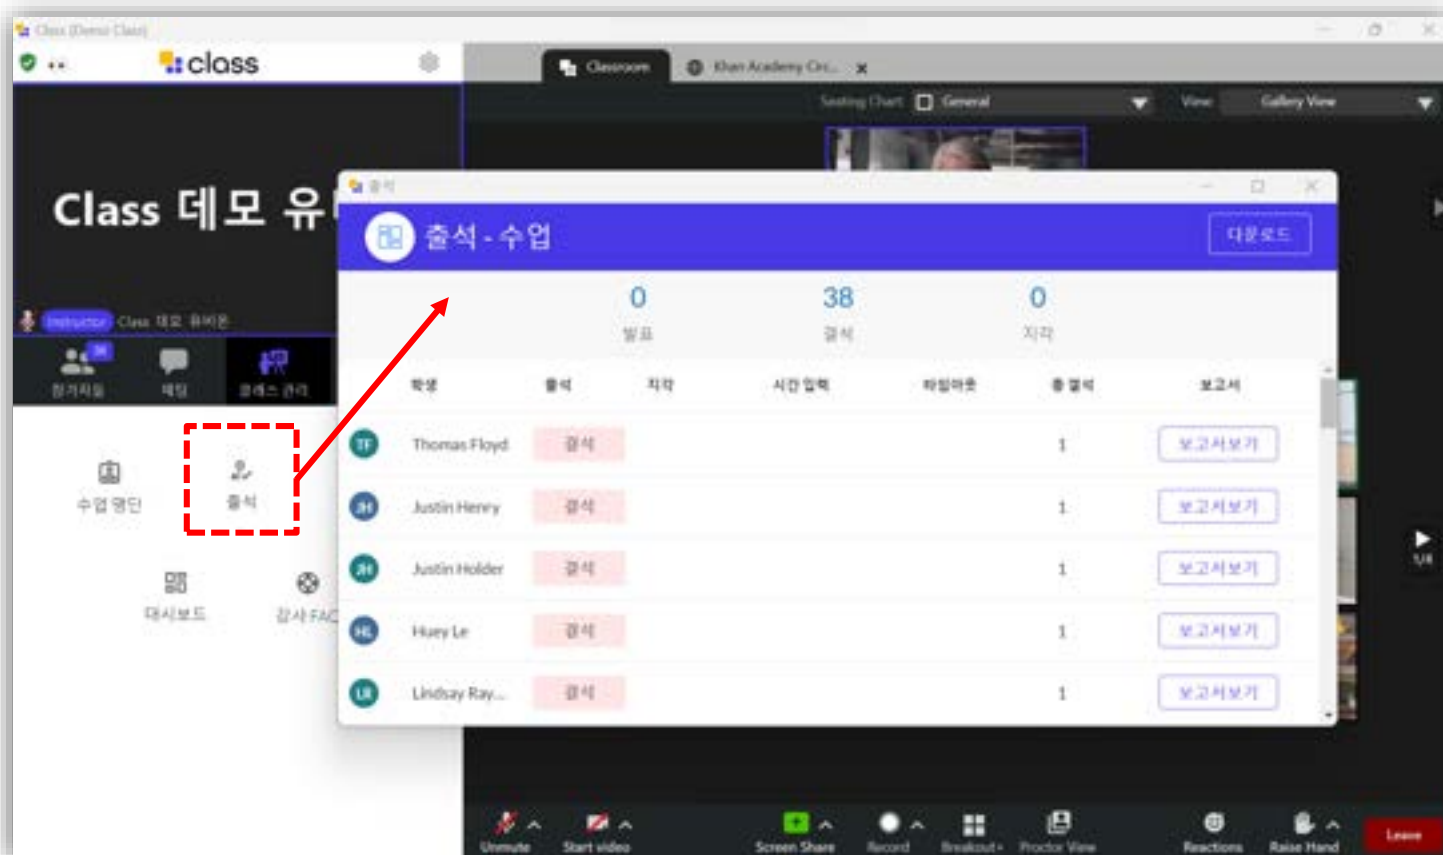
Class (Demo Class)

class

Classroom

Khan Academy Cro...

Seating Chart

General

View

Gallery View

Class 데모 유

Instructor Class 데모 유비온

참가자들

채팅

클래스 관리

수업 명단

출석

대시보드

강사 FAQ

출석

출석 - 수업

다운로드

| 0 | 38 | 0 |
|---|---|---|
| 발표 | 결석 | 지각 |

| | 학생 | 출석 | 지각 | 시간 입력 | 타임아웃 | 총 결석 | 보고서 |
|---|---|---|---|---|---|---|---|
| TF | Thomas Floyd | 결석 | | | | 1 | 보고서보기 |
| JH | Justin Henry | 결석 | | | | 1 | 보고서보기 |
| JH | Justin Holder | 결석 | | | | 1 | 보고서보기 |
| HL | Huey Le | 결석 | | | | 1 | 보고서보기 |
| LR | Lindsay Ray... | 결석 | | | | 1 | 보고서보기 |

1/4

Unmute

Start video

Screen Share

Record

Breakout

Proctor View

Reactions

Raise Hand

Leave